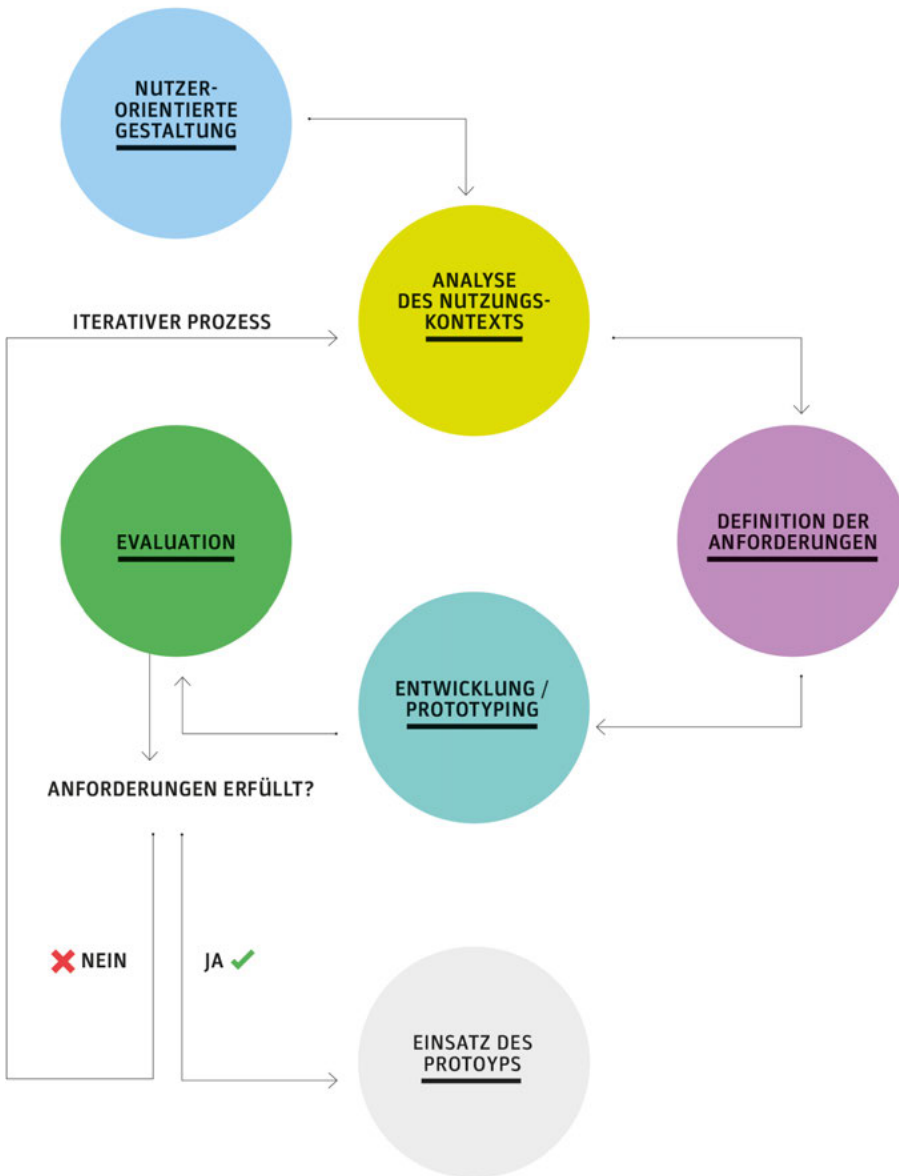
NUTZERORIENTIERTE GESTALTUNG

ANALYSE DES NUTZUNGSKONTEXTS

ITERATIVER PROZESS

DEFINITION DER ANFORDERUNGEN

EVALUATION

ENTWICKLUNG / PROTOTYPING

ANFORDERUNGEN ERFÜLLT?

NEIN

JA

EINSATZ DES PROTOYPS